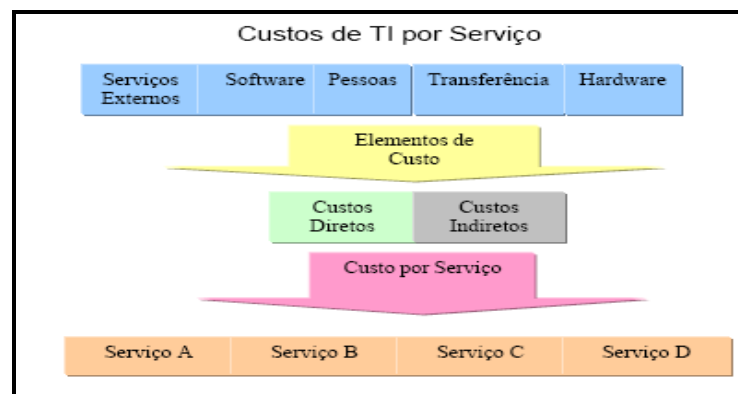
Custos de TI por Serviço

Serviços Externos

Software

Pessoas

Transferência

Hardware

Elementos de Custo

Custos Diretos

Custos Indiretos

Custo por Serviço

Serviço A

Serviço B

Serviço C

Serviço D